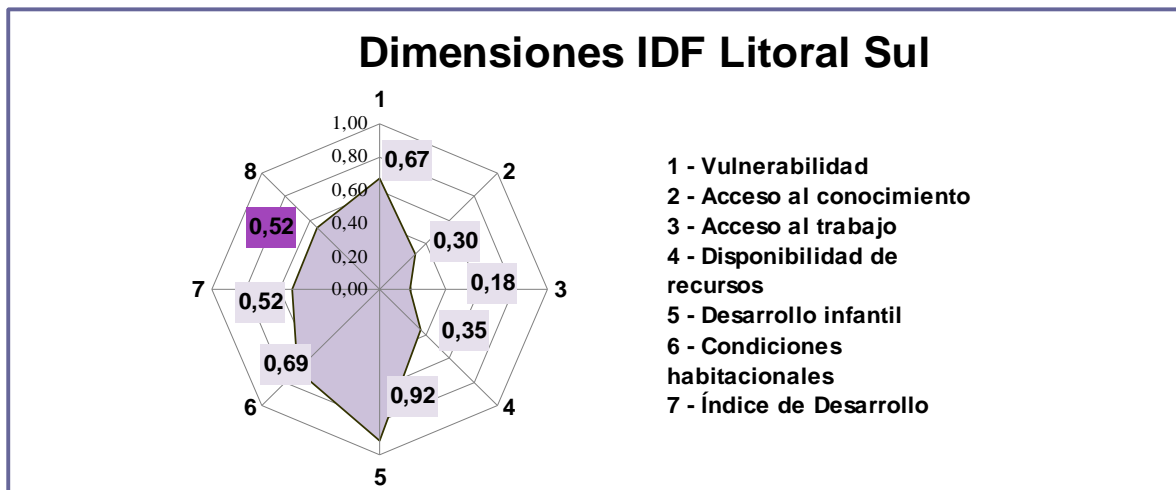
Dimensiones IDF Litoral Sul

1
2
3
4
5
6
7
8

1,00
0,80
0,60
0,40
0,20
0,00

0,67
0,30
0,18
0,35
0,92
0,69
0,52
0,52

1 - Vulnerabilidad
2 - Acceso al conocimiento
3 - Acceso al trabajo
4 - Disponibilidad de recursos
5 - Desarrollo infantil
6 - Condiciones habitacionales
7 - Índice de Desarrollo